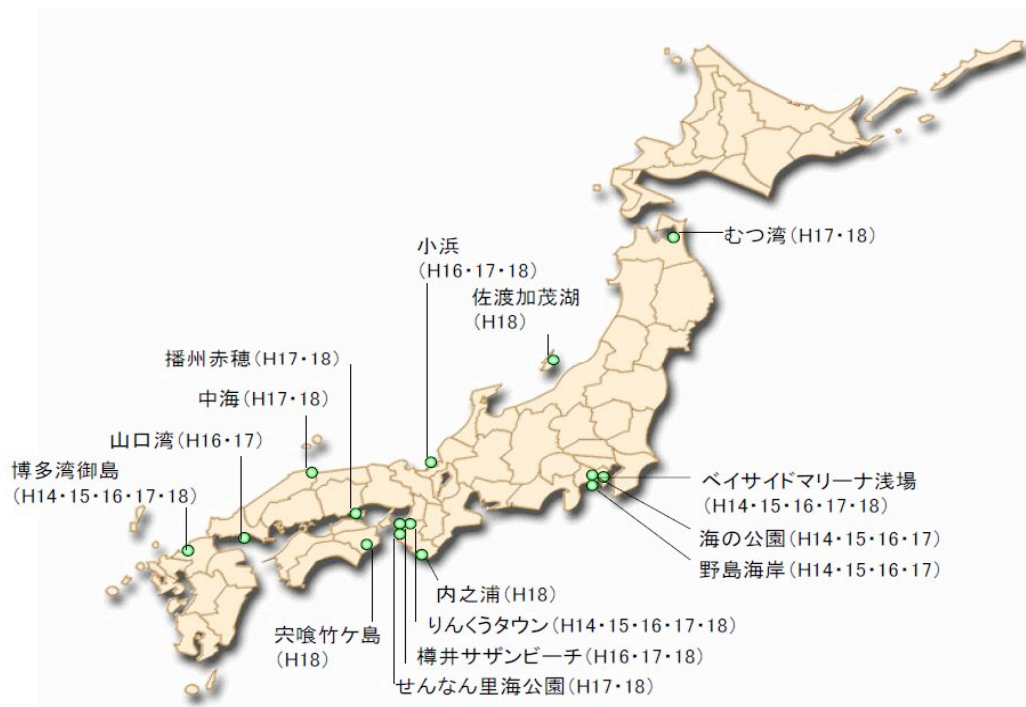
むつ湾(H17・18)

小浜
(H16・17・18)

佐渡加茂湖
(H18)

播州赤穂(H17・18)

中海(H17・18)

山口湾(H16・17)

博多湾御島
(H14・15・16・17・18)

ベイサイドマリーナ浅場
(H14・15・16・17・18)

海の公園(H14・15・16・17)

野島海岸(H14・15・16・17)

内之浦(H18)

りんくうタウン(H14・15・16・17・18)

宍喰竹ケ島
(H18)

樽井サザンビーチ(H16・17・18)

せんなん里海公園(H17・18)